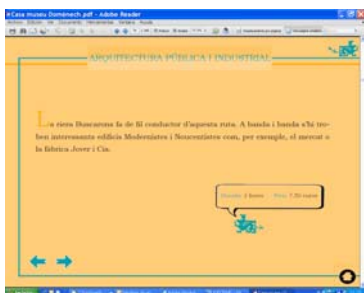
Casa museu Domènech.pdf - Adobe Reader

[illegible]

ARQUITECTURA PÚBLICA I INDUSTRIAL

La riera Buscarons fa de fil conductor d'aquesta ruta. A banda i banda s'hi troben interessants edificis Modernistes i Noucentistes com, per exemple, el mercat o la fàbrica Jover i Cia.

Durada: 2 hores    Preu: 7,50 euros

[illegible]